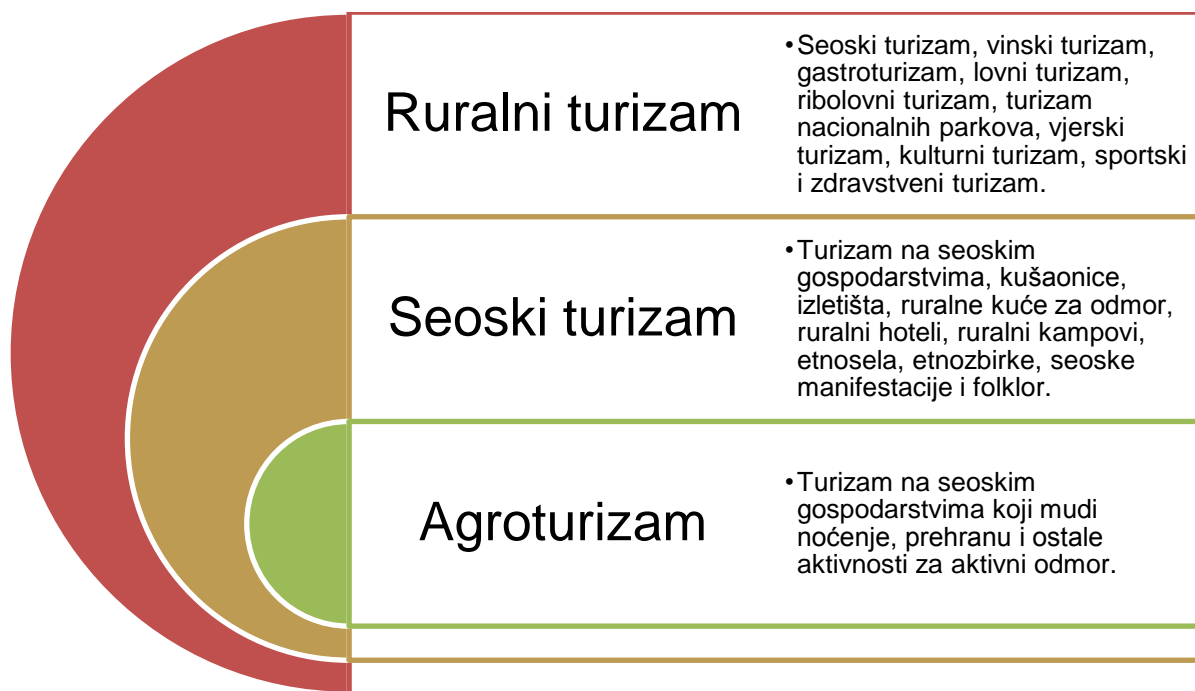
Ruralni turizam

• Seoski turizam, vinski turizam, gastroturizam, lovni turizam, ribolovni turizam, turizam nacionalnih parkova, vjerski turizam, kulturni turizam, sportski i zdravstveni turizam.

Seoski turizam

• Turizam na seoskim gospodarstvima, kušaonice, izletišta, ruralne kuće za odmor, ruralni hoteli, ruralni kampovi, etnosela, etnozbirke, seoske manifestacije i folklor.

Agroturizam

• Turizam na seoskim gospodarstvima koji mudi noćenje, prehranu i ostale aktivnosti za aktivni odmor.